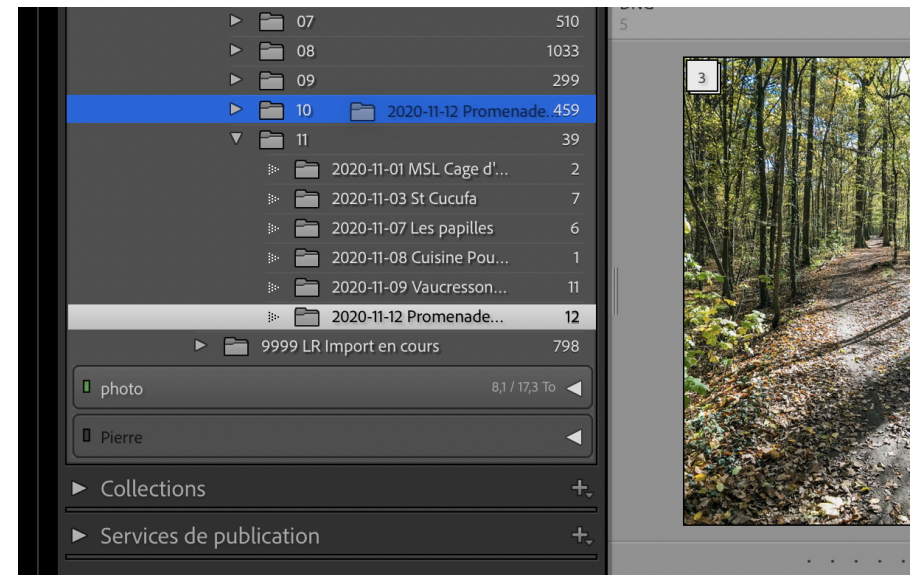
07 510
08 1033
09 299
10 2020-11-12 Promenade... 459
11 39
2020-11-01 MSL Cage d'... 2
2020-11-03 St Cucufa 7
2020-11-07 Les papilles 6
2020-11-08 Cuisine Pou... 1
2020-11-09 Vaucresson... 11
2020-11-12 Promenade... 12
9999 LR Import en cours 798
photo 8,1 / 17,3 To
Pierre
Collections
Services de publication
DNG
5
3